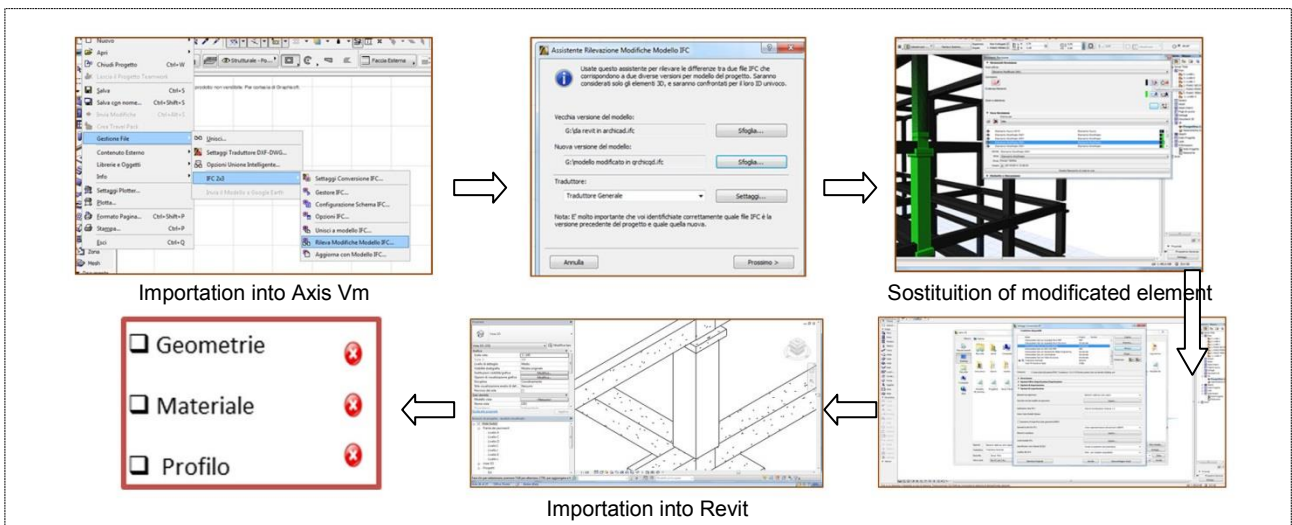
Nuovo
Apri
Chiudi Progetto Ctrl+W
Lancia il Progetto Teamwork
Salva Ctrl+S
Salva con nome... Ctrl+Shift+S
Invia Modifiche Ctrl+Alt+S
Crea Travel Pack
Gestione File
Contenuto Esterno
Librerie e Oggetti
Info
Settaggi Plotter...
Plotta...
Formato Pagina... Ctrl+Shift+P
Stampa... Ctrl+P
Esci Ctrl+Q
Zona
Mesh
Unisci...
Settaggi Traduttore DXF-DWG...
Opzioni Unione Intelligente...
IFC 2x3
Invia il Modello a Google Earth
Settaggi Conversione IFC...
Gestore IFC...
Configurazione Schema IFC...
Opzioni IFC...
Unisci a modello IFC...
Rileva Modifiche Modello IFC...
Aggiorna con Modello IFC...
Strutturale - Fo...
Facciata Esterna

Importation into Axis Vm

Assistente Rilevazione Modifiche Modello IFC
Usate questo assistente per rilevare le differenze tra due file IFC che corrispondono a due diverse versioni per modello del progetto. Saranno considerati solo gli elementi 3D, e saranno confrontati per il loro ID univoco.
Vecchia versione del modello:
G:\da revit in archicad.ifc
Sfoglia...
Nuova versione del modello:
G:\modello modificato in archicad.ifc
Sfoglia...
Traduttore:
Traduttore Generale
Settaggi...
Nota: E' molto importante che voi identifichiate correttamente quale file IFC è la versione precedente del progetto e quale quella nuova.
Annulla
Prossimo >

Sostituition of modificated element

Importation into Revit

Geometrie
Materiale
Profilo